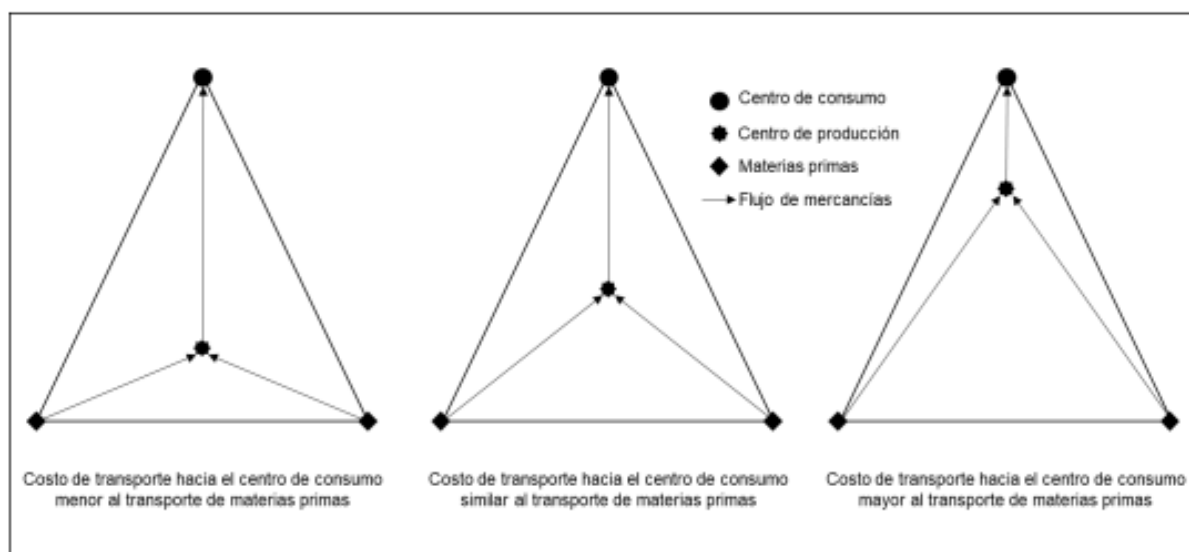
Centro de consumo
Centro de producción
Materias primas
Flujo de mercancías

Costo de transporte hacia el centro de consumo menor al transporte de materias primas

Costo de transporte hacia el centro de consumo similar al transporte de materias primas

Costo de transporte hacia el centro de consumo mayor al transporte de materias primas